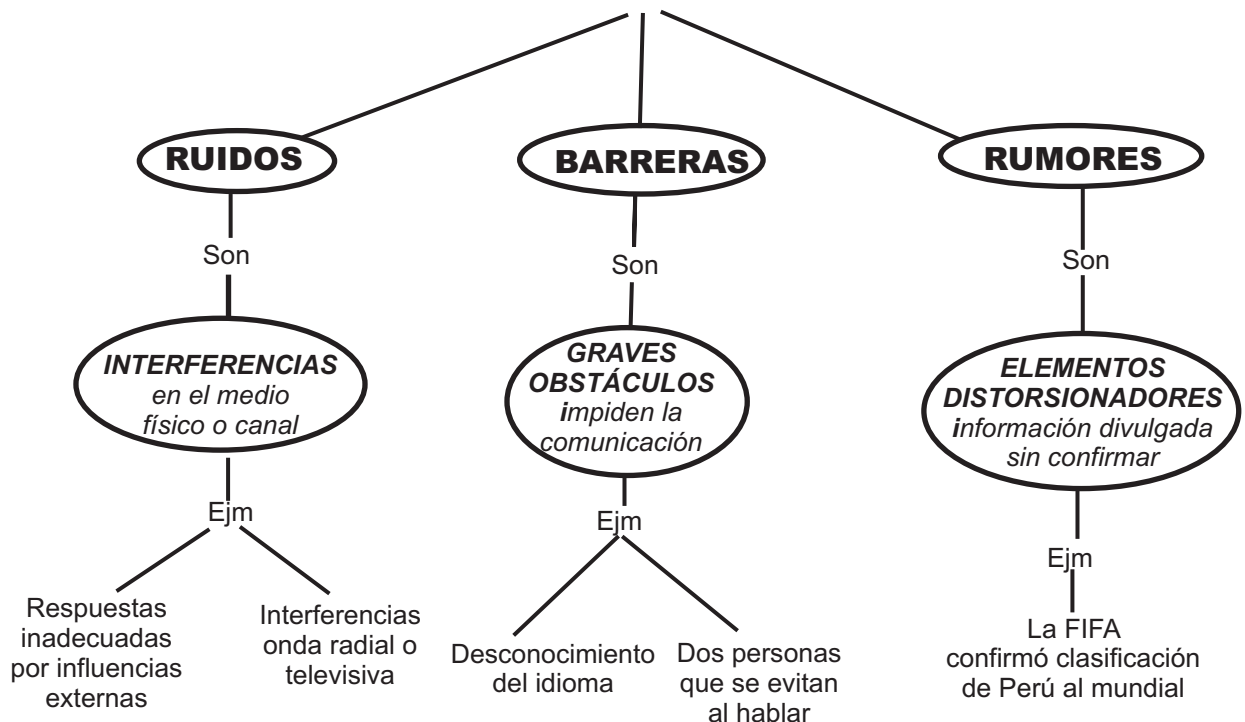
RUIDOS

Son

INTERFERENCIAS en el medio físico o canal

Ejm

Respuestas inadecuadas por influencias externas

Interferencias onda radial o televisiva

BARRERAS

Son

GRAVES OBSTÁCULOS impiden la comunicación

Ejm

Desconocimiento del idioma

Dos personas que se evitan al hablar

RUMORES

Son

ELEMENTOS DISTORSIONADORES información divulgada sin confirmar

Ejm

La FIFA confirmó clasificación de Perú al mundial